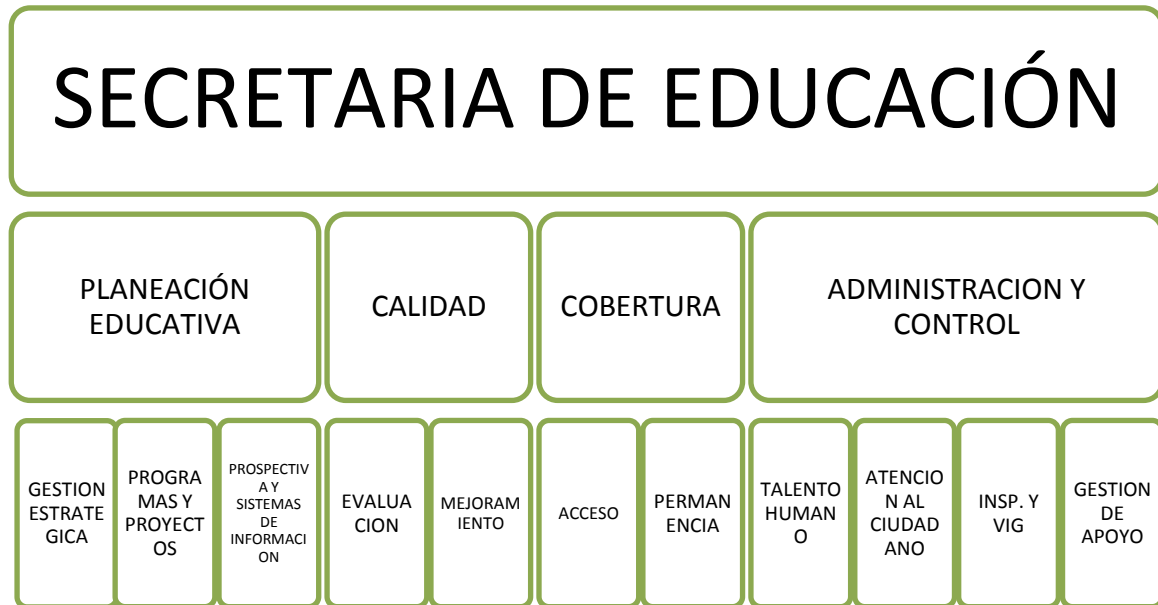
SECRETARIA DE EDUCACIÓN

PLANEACIÓN EDUCATIVA

CALIDAD

COBERTURA

ADMINISTRACION Y CONTROL

GESTION ESTRATEGICA

PROGRAMAS Y PROYECTOS

PROSPECTIVA Y SISTEMAS DE INFORMACION

EVALUACION

MEJORAMIENTO

ACCESO

PERMANENCIA

TALENTO HUMANO

ATENCION AL CIUDADANO

INSP. Y VIG

GESTION DE APOYO